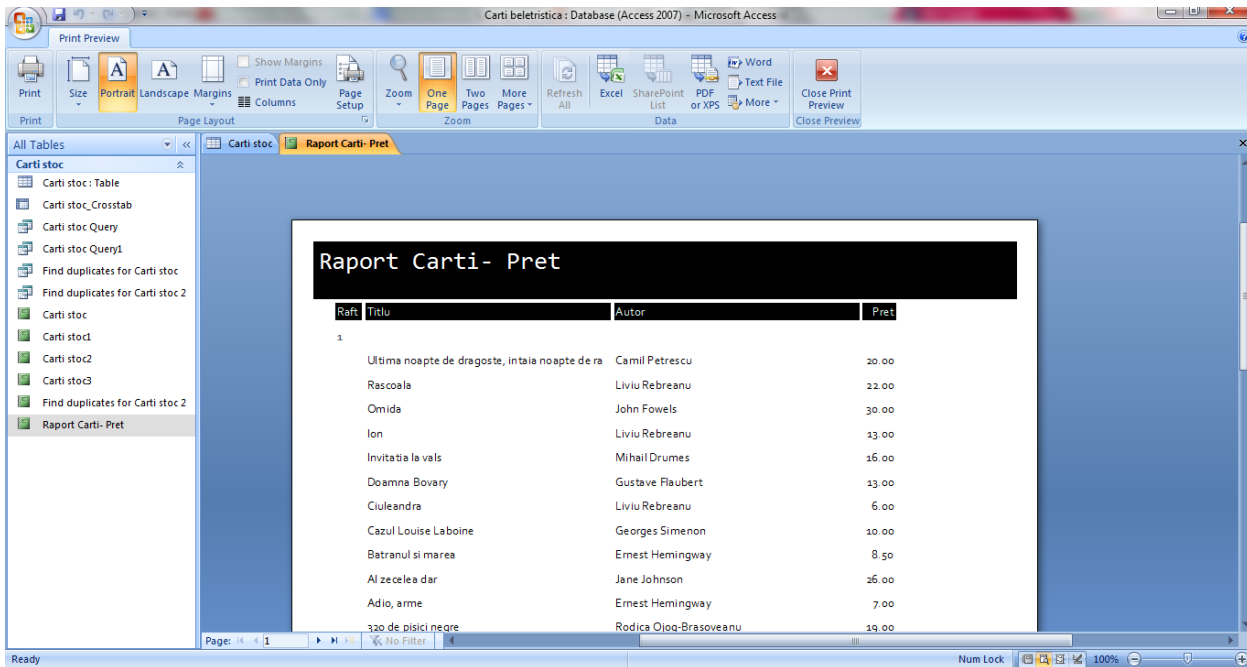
Carti beletristica : Database (Access 2007) - Microsoft Access

Print Preview

Print | Size | Portrait | Landscape | Margins | Show Margins | Print Data Only | Columns | Page Setup | Zoom | One Page | Two Pages | More Pages | Refresh All | Excel | SharePoint List | PDF or XPS | Word | Text File | More | Close Print Preview

Print | Page Layout | Zoom | Data | Close Preview

All Tables

Carti stoc

Carti stoc : Table
Carti stoc_Crosstab
Carti stoc Query
Carti stoc Query1
Find duplicates for Carti stoc
Find duplicates for Carti stoc 2
Carti stoc
Carti stoc1
Carti stoc2
Carti stoc3
Find duplicates for Carti stoc 2
Raport Carti- Pret

Carti stoc | Raport Carti- Pret

Raport Carti- Pret

| Raft | Titlu | Autor | Pret |
|---|---|---|---|
| 1 | | | |
| | Ultima noapte de dragoste, intaia noapte de ra | Camil Petrescu | 20.00 |
| | Rascoala | Liviu Rebreanu | 22.00 |
| | Omida | John Fowels | 30.00 |
| | Ion | Liviu Rebreanu | 13.00 |
| | Invitatia la vals | Mihail Drumes | 16.00 |
| | Doamna Bovary | Gustave Flaubert | 13.00 |
| | Ciuleandra | Liviu Rebreanu | 6.00 |
| | Cazul Louise Laboine | Georges Simenon | 10.00 |
| | Batranul si marea | Ernest Hemingway | 8.50 |
| | Al zecelea dar | Jane Johnson | 26.00 |
| | Adio, arme | Ernest Hemingway | 7.00 |
| | 320 de pisici negre | Rodica Ojog-Brasoveanu | 19.00 |

Page: 1 | No Filter

Ready | Num Lock | 100%